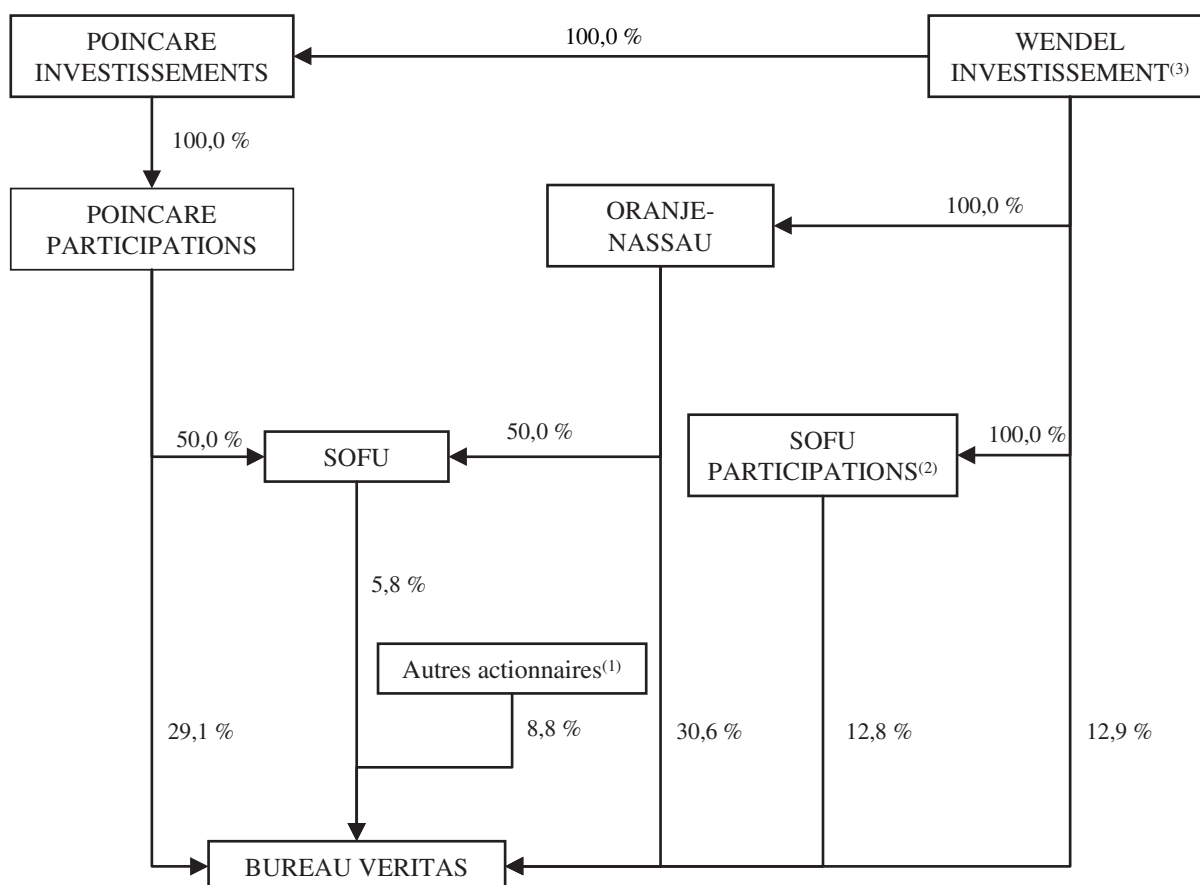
POINCARE INVESTISSEMENTS

100,0 %

WENDEL INVESTISSEMENT$^{(3)}$

100,0 %

POINCARE PARTICIPATIONS

ORANJE-NASSAU

100,0 %

50,0 %

SOFU

50,0 %

SOFU PARTICIPATIONS$^{(2)}$

100,0 %

5,8 %

Autres actionnaires$^{(1)}$

29,1 %

8,8 %

30,6 %

12,8 %

12,9 %

BUREAU VERITAS